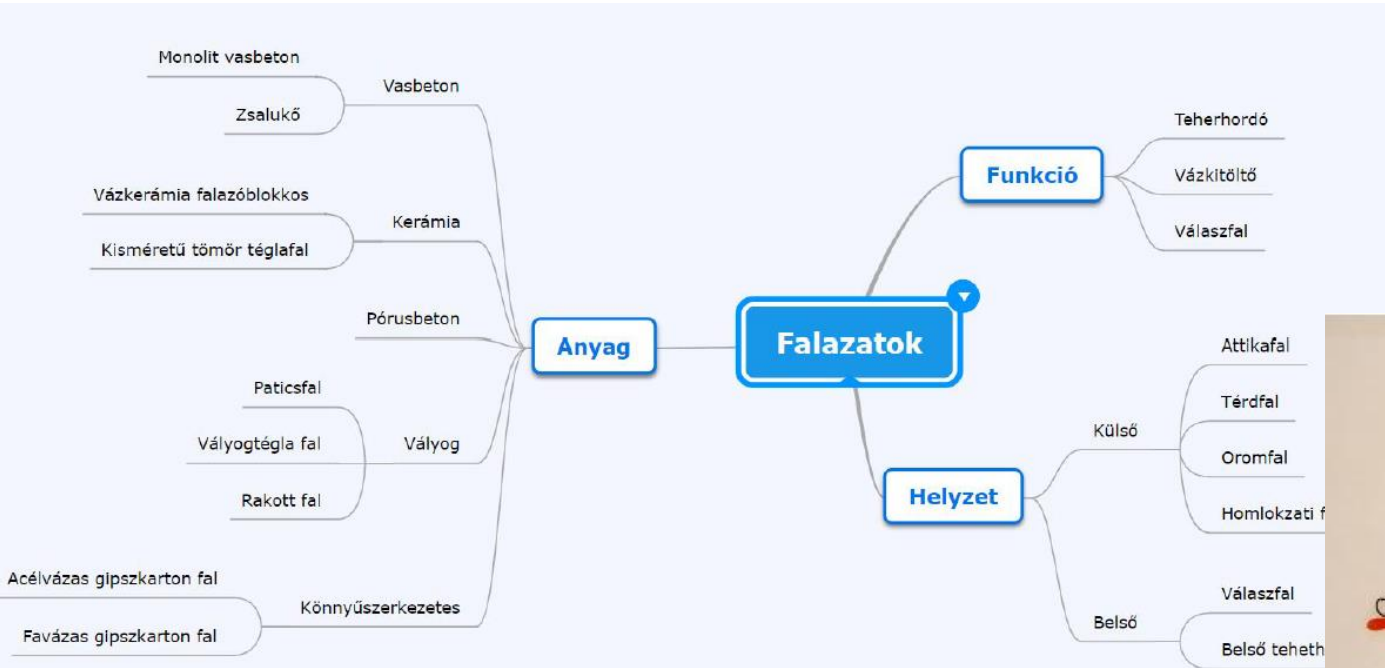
Falazatok

Anyag

Vasbeton
Monolit vasbeton
Zsalukő

Kerámia
Vázkerámia falazóblokkos
Kisméretű tömör téglafal

Pórusbeton

Vályog
Paticsfal
Vályogtégla fal
Rakott fal

Könnyűszerkezetes
Acélvázas gipszkarton fal
Favázas gipszkarton fal

Funkció
Teherhordó
Vázkitöltő
Válaszfal

Helyzet
Külső
Attikafal
Térdfal
Oromfal
Homlokzati f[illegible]

Belső
Válaszfal
Belső teheth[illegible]